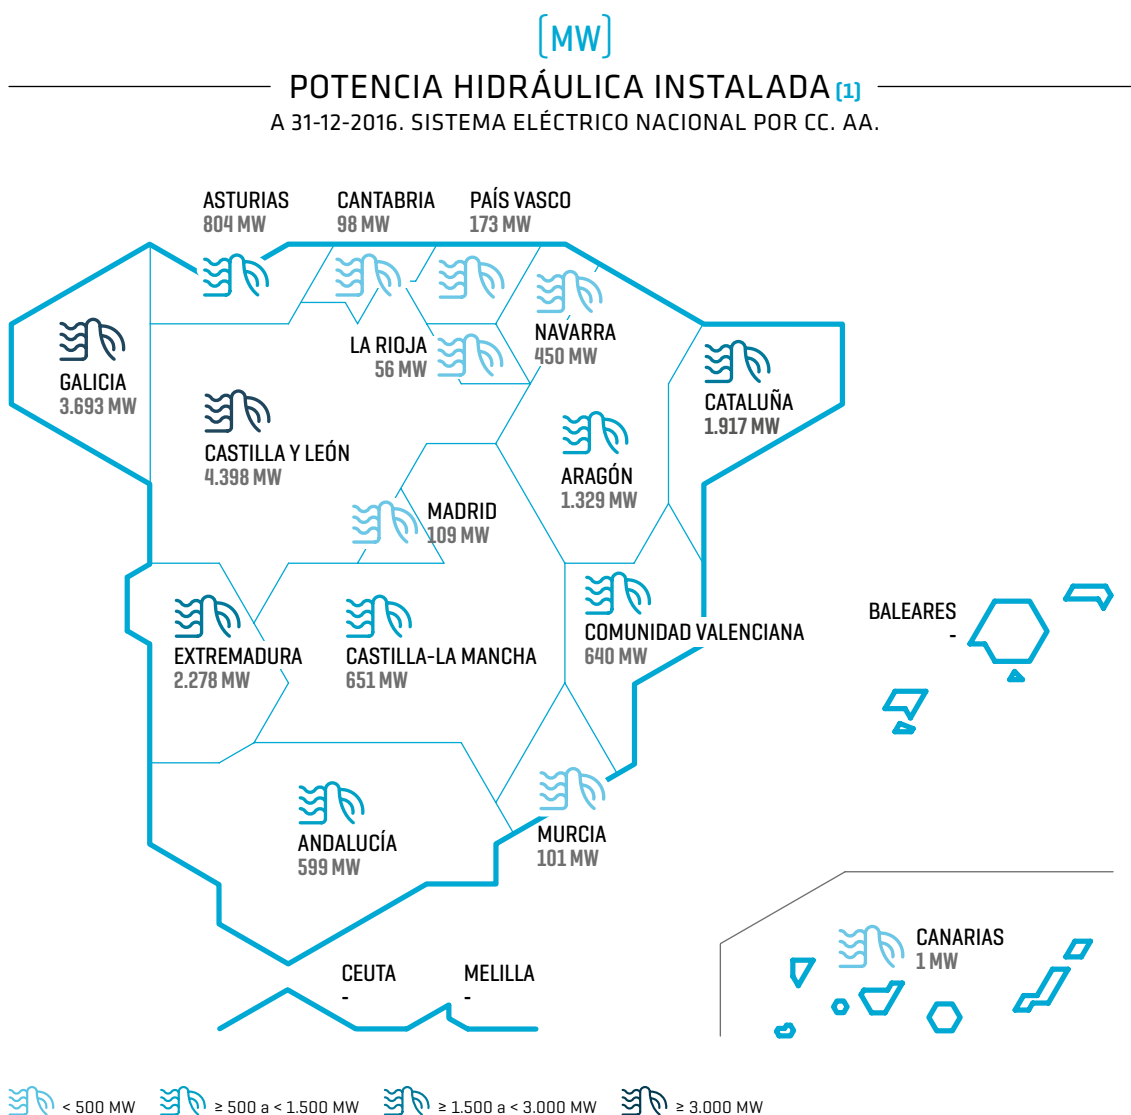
[MW]

POTENCIA HIDRÁULICA INSTALADA (1)

A 31-12-2016. SISTEMA ELÉCTRICO NACIONAL POR CC. AA.

ASTURIAS
804 MW

CANTABRIA
98 MW

PAÍS VASCO
173 MW

GALICIA
3.693 MW

LA RIOJA
56 MW

NAVARRA
450 MW

CATALUÑA
1.917 MW

CASTILLA Y LEÓN
4.398 MW

ARAGÓN
1.329 MW

MADRID
109 MW

BALEARES
-

EXTREMADURA
2.278 MW

CASTILLA-LA MANCHA
651 MW

COMUNIDAD VALENCIANA
640 MW

ANDALUCÍA
599 MW

MURCIA
101 MW

CANARIAS
1 MW

CEUTA
-

MELILLA
-

< 500 MW ≥ 500 a < 1.500 MW ≥ 1.500 a < 3.000 MW ≥ 3.000 MW